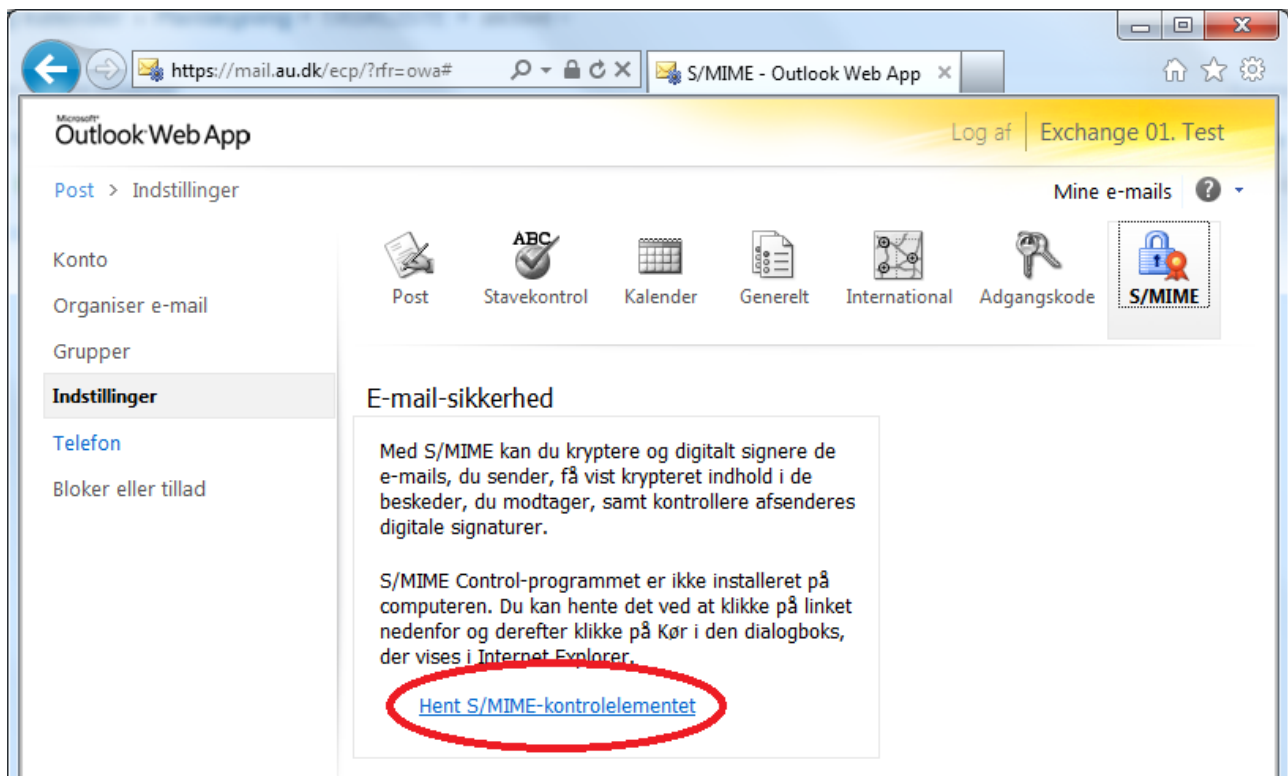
https://mail.au.dk/ecp/?rfr=owa#
S/MIME - Outlook Web App

Microsoft Outlook Web App
Log af
Exchange 01. Test

Post > Indstillinger
Mine e-mails

Konto
Organiser e-mail
Grupper
Indstillinger
Telefon
Bloker eller tillad

ABC
Post
Stavekontrol
Kalender
Generelt
International
Adgangskode
S/MIME

E-mail-sikkerhed

Med S/MIME kan du kryptere og digitalt signere de e-mails, du sender, få vist krypteret indhold i de beskeder, du modtager, samt kontrollere afsenderes digitale signaturer.

S/MIME Control-programmet er ikke installeret på computeren. Du kan hente det ved at klikke på linket nedenfor og derefter klikke på Kør i den dialogboks, der vises i Internet Explorer.

Hent S/MIME-kontrolelementet